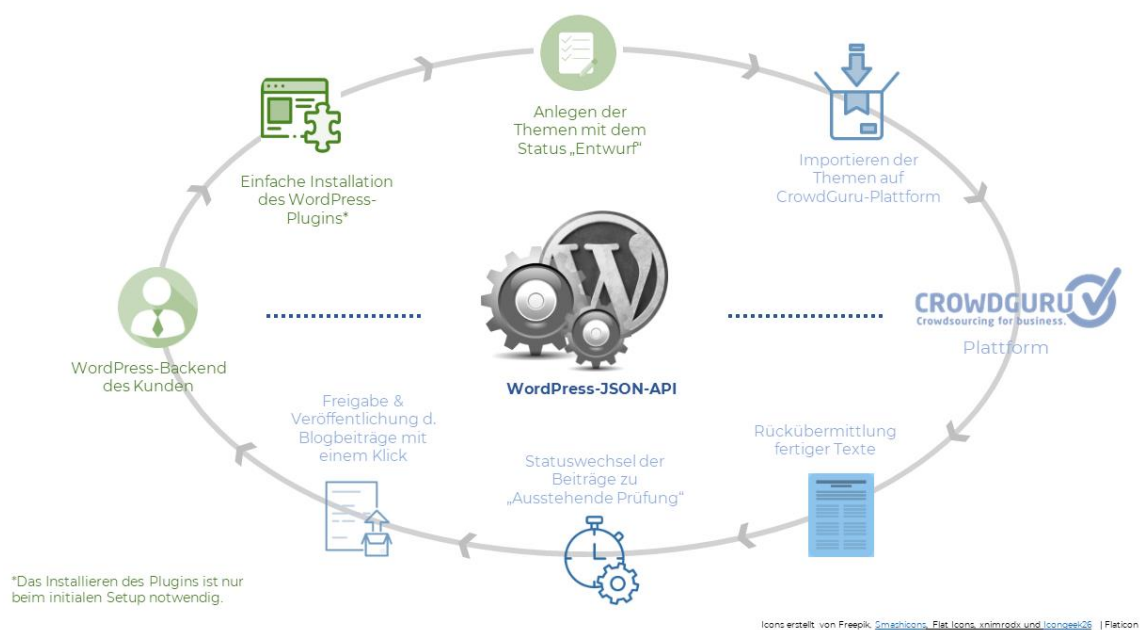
Anlegen der Themen mit dem Status „Entwurf“

Einfache Installation des WordPress-Plugins*

Importieren der Themen auf CrowdGuru-Plattform

WordPress-Backend des Kunden

WordPress-JSON-API

CROWDGURU
Crowdsourcing for business.
Plattform

Freigabe & Veröffentlichung d. Blogbeiträge mit einem Klick

Rückübermittlung fertiger Texte

Statuswechsel der Beiträge zu „Ausstehende Prüfung“

*Das Installieren des Plugins ist nur beim initialen Setup notwendig.

Icons erstellt von Freepik, Smashicons, Flat Icons, xnimrodx und Icongeek26 | Flaticon